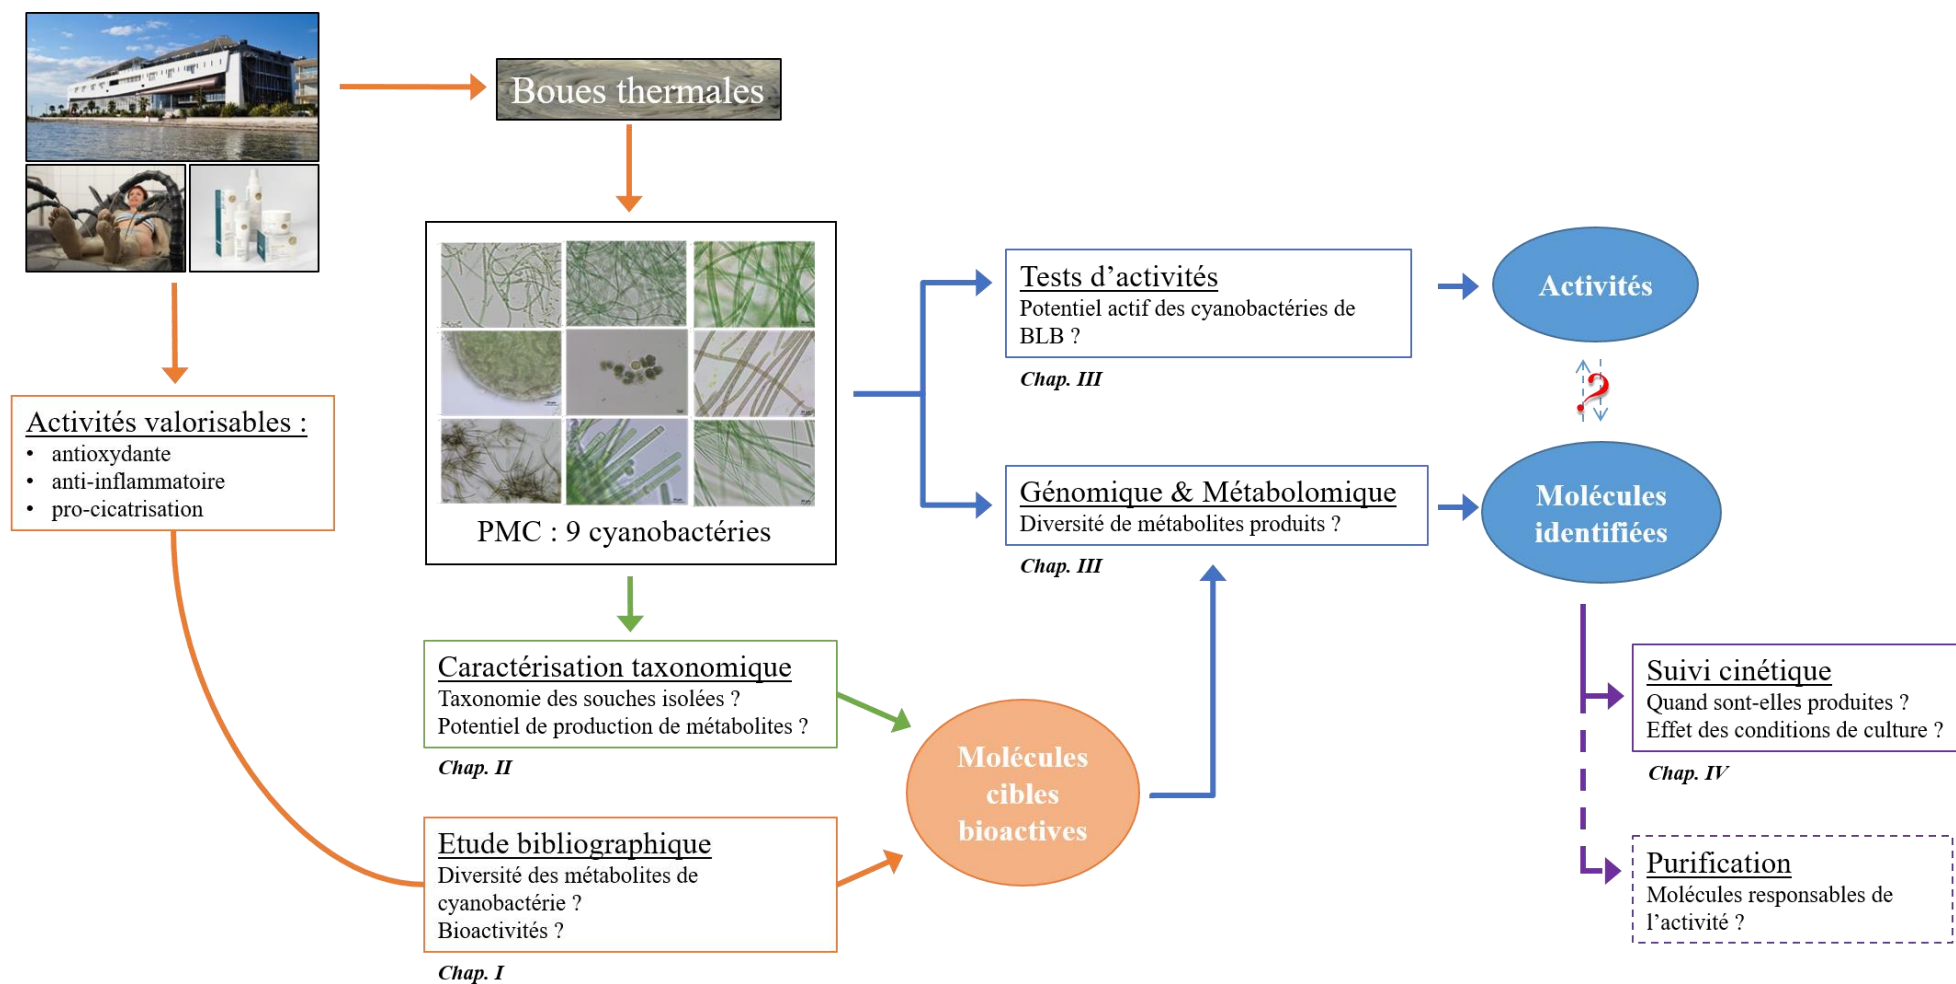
Boues thermales

Activités valorisables :
• antioxydante
• anti-inflammatoire
• pro-cicatrisation

PMC : 9 cyanobactéries

Tests d'activités
Potentiel actif des cyanobactéries de BLB ?
Chap. III

Activités

?

Génomique & Métabolomique
Diversité de métabolites produits ?
Chap. III

Molécules identifiées

Caractérisation taxonomique
Taxonomie des souches isolées ?
Potentiel de production de métabolites ?
Chap. II

Molécules cibles bioactives

Etude bibliographique
Diversité des métabolites de cyanobactérie ?
Bioactivités ?
Chap. I

Suivi cinétique
Quand sont-elles produites ?
Effet des conditions de culture ?
Chap. IV

Purification
Molécules responsables de l'activité ?